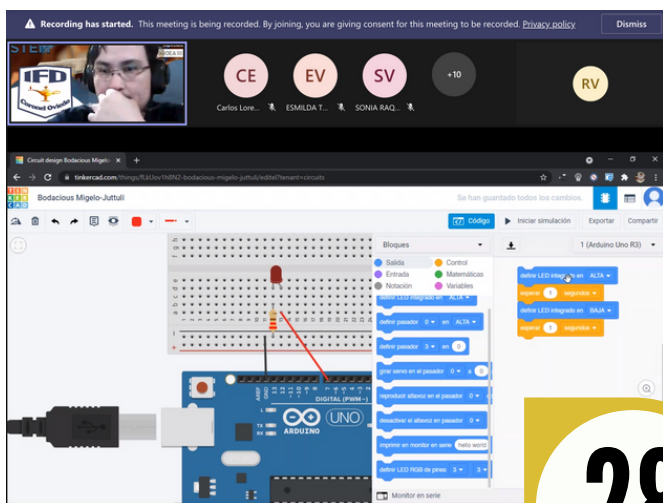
Recording has started. This meeting is being recorded. By joining, you are giving consent for this meeting to be recorded. Privacy policy

Dismiss

IFD

Coronel Oviedo

CE
Carlos Lore...

EV
ESMILDA T...

SV
SONIA RAQ...

+10

RV

Circuit design Bodacious Migelo-... ×

tinkercad.com/things/fLkUov1hBNZ-bodacious-migelo-juttuli/editel?tenant=circuits

TIN KER CAD

Bodacious Migelo-Juttuli

Se han guardado todos los cambios.

Código

Iniciar simulación

Exportar

Compartir

Bloques

Salida

Control

Entrada

Matemáticas

Notación

Variables

1 (Arduino Uno R3)

definir LED integrado en ALTA

definir pasador 0 en ALTA

definir pasador 3 en 0

girar servo en el pasador 0 a 0

reproducir altavoz en el pasador 0

desactivar el altavoz en el pasador 0

imprimir en monitor en serie hello world

definir LED RGB de pines 3 3

definir LED integrado en ALTA

esperar 1 segundos

definir LED integrado en BAJA

esperar 1 segundos

Monitor en serie

DIGITAL (PWM~)

UNO

ARDUINO

TX

RX

29